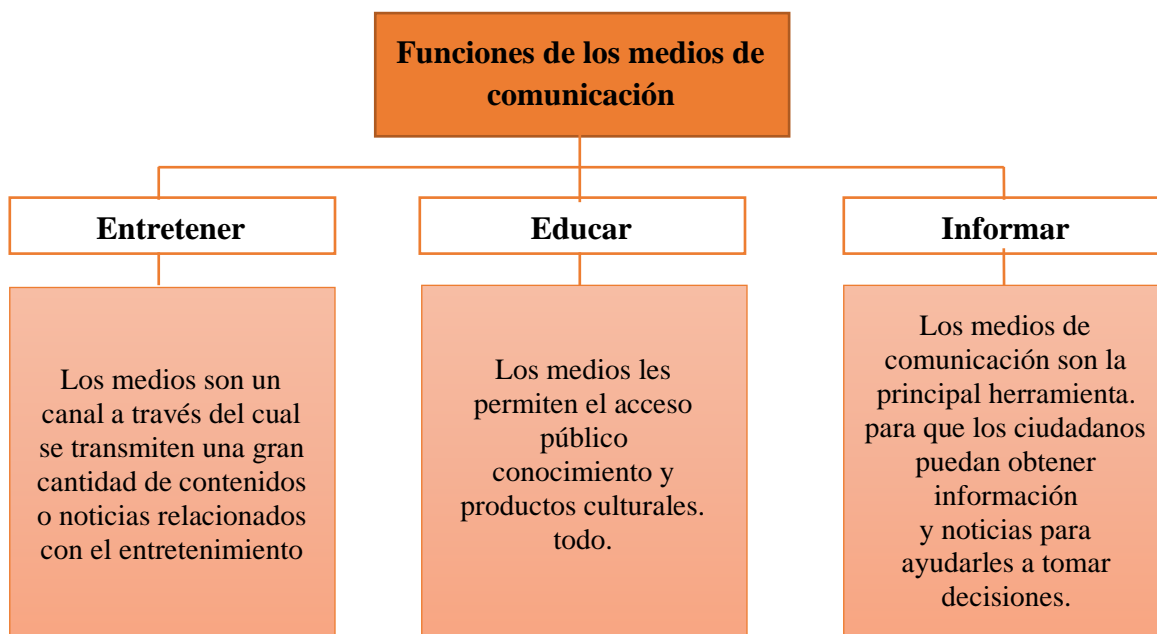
Funciones de los medios de comunicación

Entretener

Educar

Informar

Los medios son un canal a través del cual se transmiten una gran cantidad de contenidos o noticias relacionados con el entretenimiento

Los medios les permiten el acceso público conocimiento y productos culturales. todo.

Los medios de comunicación son la principal herramienta. para que los ciudadanos puedan obtener información y noticias para ayudarles a tomar decisiones.